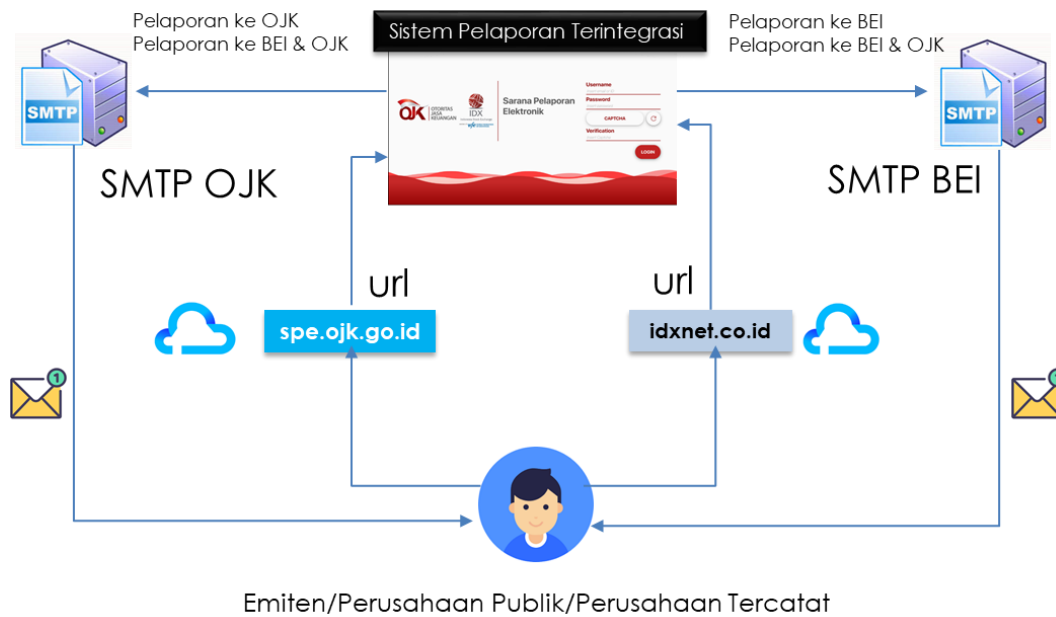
Pelaporan ke OJK
Pelaporan ke BEI & OJK

Sistem Pelaporan Terintegrasi

Pelaporan ke BEI
Pelaporan ke BEI & OJK

SMTP

OJK OTORITAS JASA KEUANGAN

IDX

Sarana Pelaporan Elektronik

Username
Password
CAPTCHA
Verification
LOGIN

SMTP

SMTP OJK

SMTP BEI

url

url

spe.ojk.go.id

idxnet.co.id

1

Emiten/Perusahaan Publik/Perusahaan Tercatat